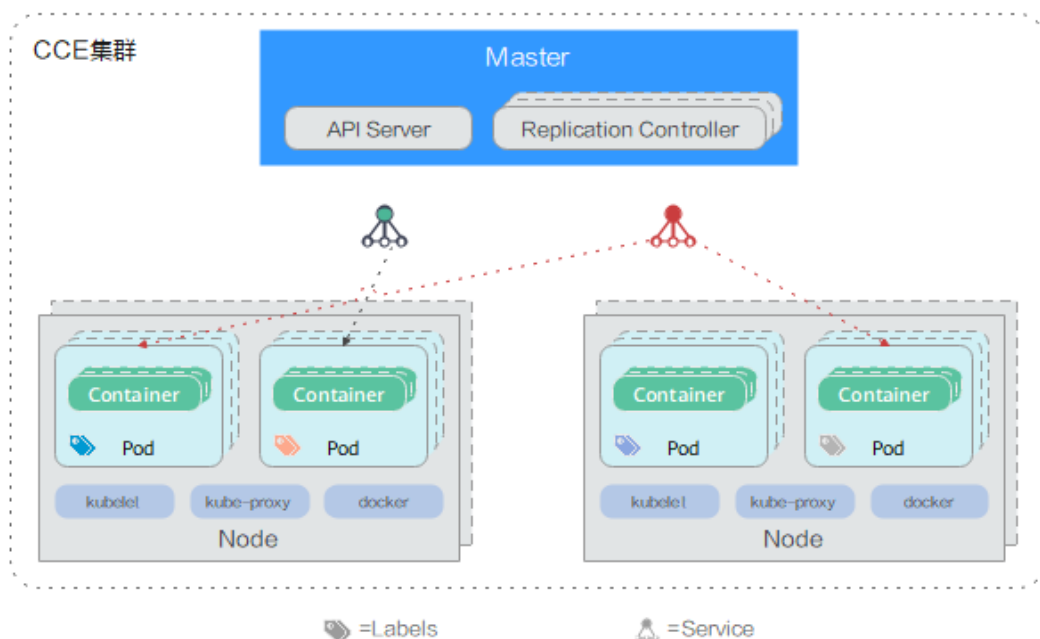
CCE集群

Master

API Server

Replication Controller

Container

Pod

Container

Pod

kubelet

kube-proxy

docker

Node

Container

Pod

Container

Pod

kubelet

kube-proxy

docker

Node

=Labels

=Service